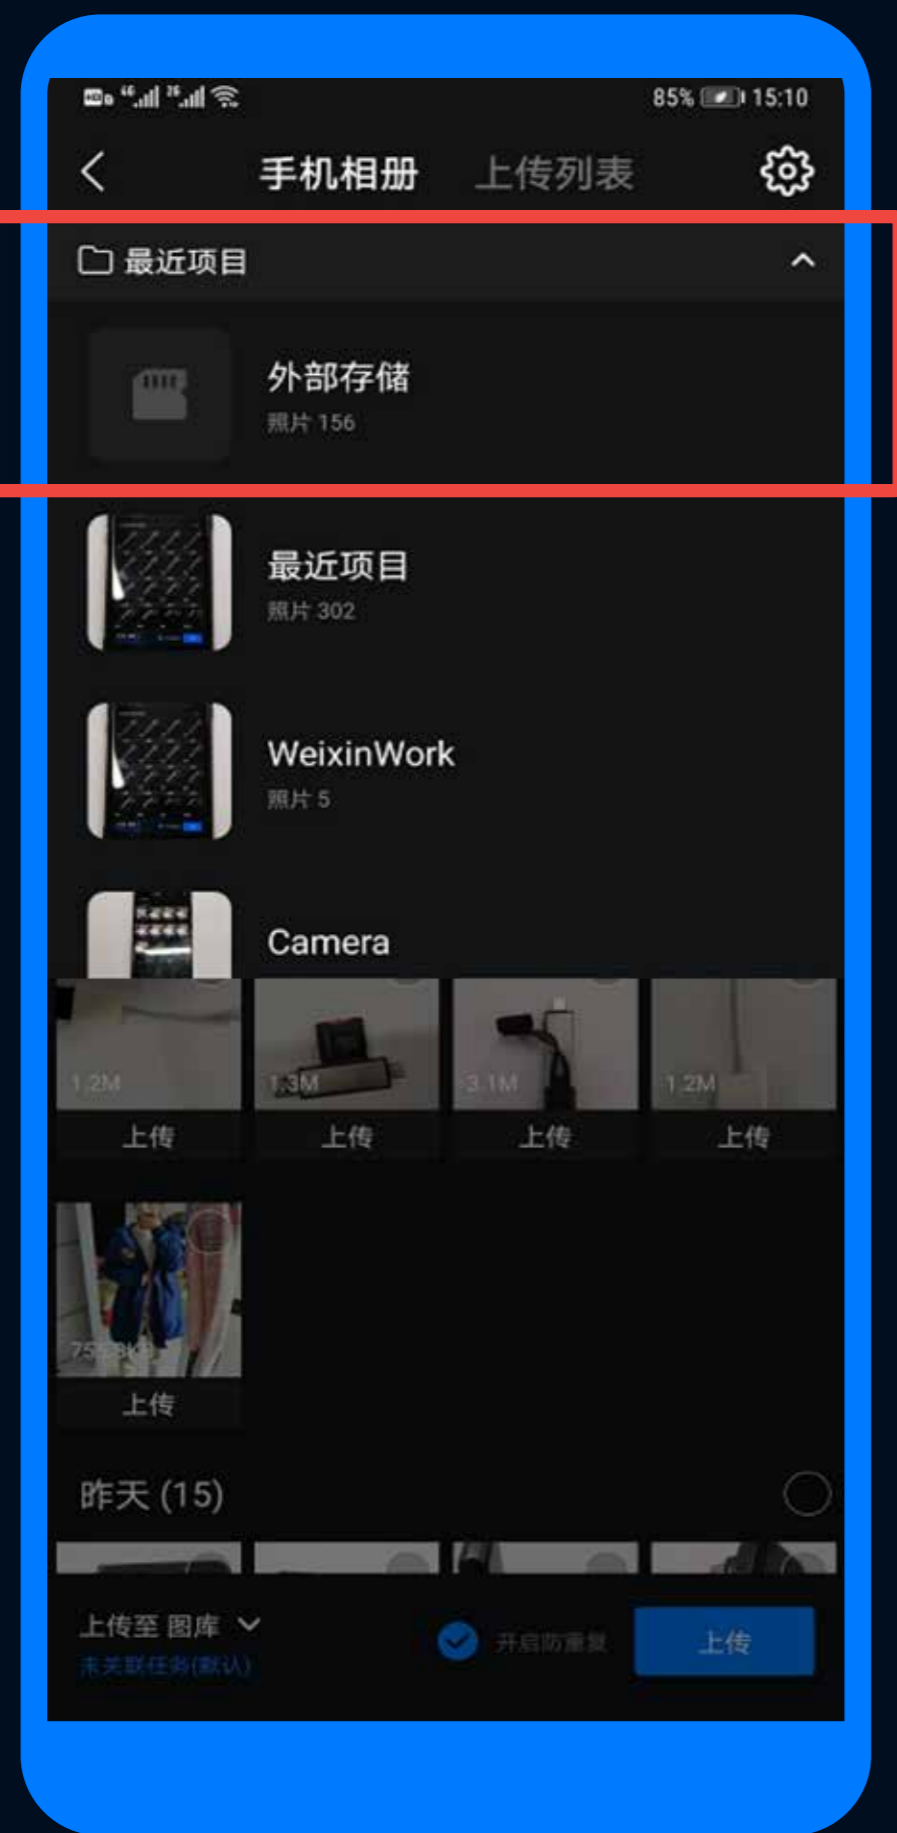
85% 15:10

手机相册 上传列表

最近项目

外部存储
照片 156

最近项目
照片 302

WeixinWork
照片 5

Camera

1.2M
上传

1.3M
上传

3.1M
上传

1.2M
上传

758KB
上传

昨天 (15)

上传至 图库
未关联任务(默认)

开启防重复

上传